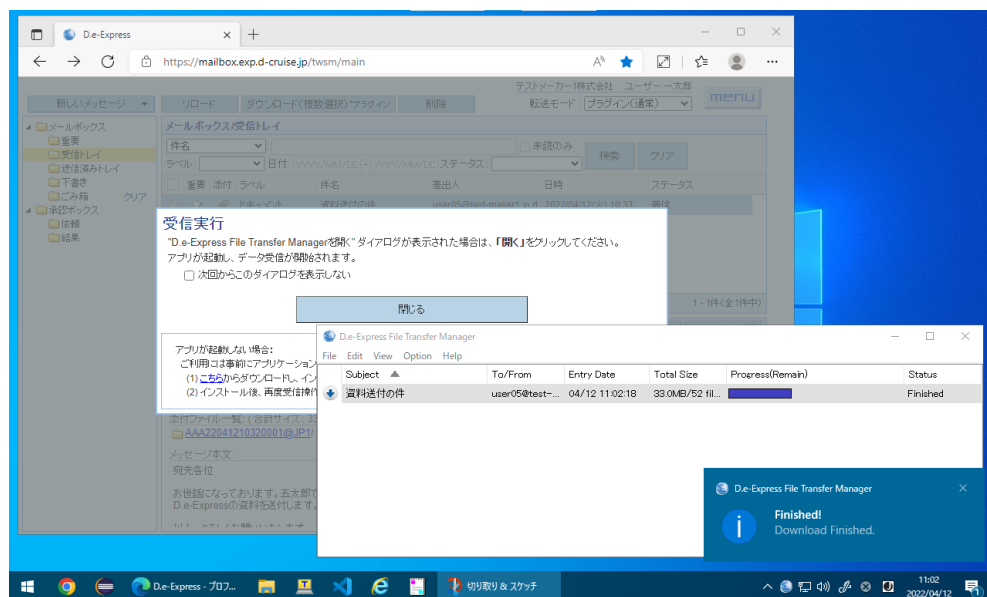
D.e-Express
https://mailbox.exp.d-cruise.jp/twsm/main

テストメーカー1株式会社 ユーザー一太郎
新しいメッセージ ▾ リロード ダウンロード(複数選択)プラグイン 削除 転送モード プラグイン(通常) menu

メールボックス
重要
受信トレイ
送信済みトレイ
下書き
ごみ箱 クリア
承認ボックス
依頼
結果

メールボックス/受信トレイ
件名 未読のみ
ラベル 日付 YYYY/MM/DD ~ YYYY/MM/DD ステータス 検索 クリア
重要 添付 ラベル 件名 差出人 日時 ステータス
ドキュメント 資料送付の件 user05@test-maker1.jp.d... 2022/04/12(火) 10:33 着信

1 - 1件(全1件中)

受信実行
"D.e-Express File Transfer Manager を開く" ダイアログが表示された場合は、「開く」をクリックしてください。
アプリが起動し、データ受信が開始されます。
次回からこのダイアログを表示しない
閉じる

アプリが起動しない場合:
ご利用には事前にアプリケーション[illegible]
(1) こちらからダウンロードし、イン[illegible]
(2) インストール後、再度受信操作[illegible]

添付ファイル一覧 (合計サイズ: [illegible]
AAA22041210320001@JP1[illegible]
メッセージ本文
宛先各位

お世話になっております。五大郎で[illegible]
D.e-Expressの資料を送付します。

D.e-Express File Transfer Manager
File Edit View Option Help
| Subject | To/From | Entry Date | Total Size | Progress(Remain) | Status |
|---|---|---|---|---|---|
| 資料送付の件 | user05@test-... | 04/12 11:02:18 | 33.0MB/52 fil... | | Finished |

D.e-Express File Transfer Manager
Finished!
Download Finished.

D.e-Express - プロフ...
切り取り & スケッチ
11:02
2022/04/12